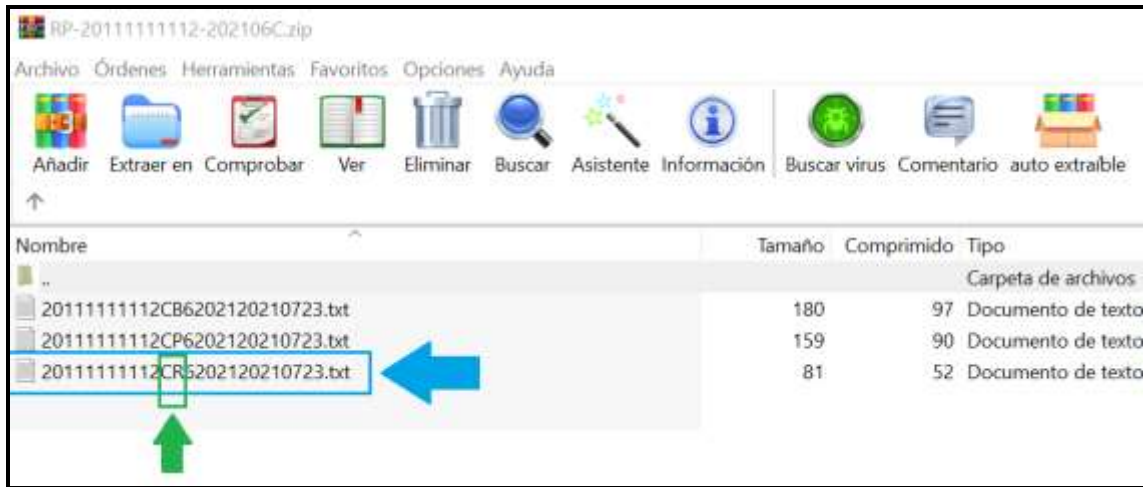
RP-20111111112-202106C.zip

Archivo Órdenes Herramientas Favoritos Opciones Ayuda

Añadir Extraer en Comprobar Ver Eliminar Buscar Asistente Información Buscar virus Comentario auto extraíble

| Nombre | Tamaño | Comprimido | Tipo |
|---|---|---|---|
| .. | | | Carpeta de archivos |
| 20111111112CB6202120210723.txt | 180 | 97 | Documento de texto |
| 20111111112CP6202120210723.txt | 159 | 90 | Documento de texto |
| 20111111112CR6202120210723.txt | 81 | 52 | Documento de texto |